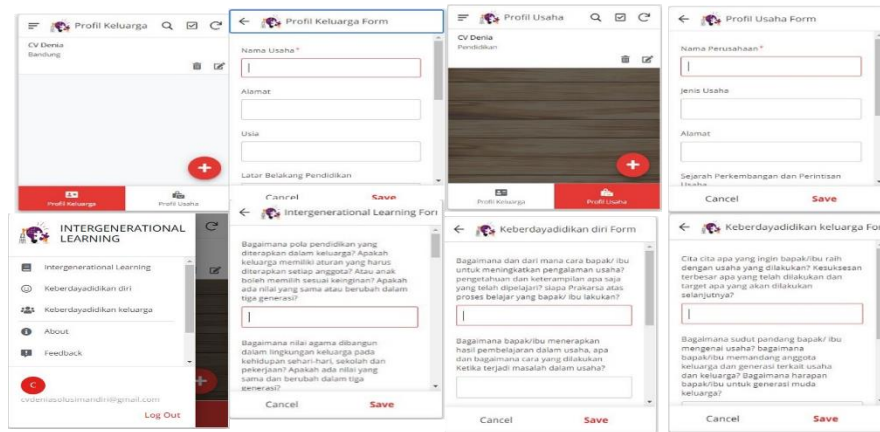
Profil Keluarga

CV Denia
Bandung

Profil Keluarga
Profil Usaha

Profil Keluarga Form

Nama Usaha*

Alamat

Usia

Latar Belakang Pendidikan

Cancel
Save

Profil Usaha

CV Denia
Pendidikan

Profil Keluarga
Profil Usaha

Profil Usaha Form

Nama Perusahaan*

Jenis Usaha

Alamat

Sejarah Perkembangan dan Perintisan Usaha

Cancel
Save

INTERGENERATIONAL LEARNING

Intergenerational Learning
Keberdayadidikan diri
Keberdayadidikan keluarga
About
Feedback

C
cvdeniasolusimandiri@gmail.com
Log Out

Intergenerational Learning Forı

Bagaimana pola pendidikan yang diterapkan dalam keluarga? Apakah keluarga memiliki aturan yang harus diterapkan setiap anggota? Atau anak boleh memilih sesuai keinginan? Apakah ada nilai yang sama atau berubah dalam tiga generasi?

Bagaimana nilai agama dibangun dalam lingkungan keluarga pada kehidupan sehari-hari, sekolah dan pekerjaan? Apakah ada nilai yang sama dan berubah dalam tiga generasi?

Cancel
Save

Keberdayadidikan diri Form

Bagaimana dan dari mana cara bapak/ ibu untuk meningkatkan pengalaman usaha? pengetahuan dan keterampilan apa saja yang telah dipelajari? siapa Prakarsa atas proses belajar yang bapak/ ibu lakukan?

Bagaimana bapak/ibu menerapkan hasil pembelajaran dalam usaha, apa dan bagaimana cara yang dilakukan Ketika terjadi masalah dalam usaha?

Cancel
Save

Keberdayadidikan keluarga For

Cita cita apa yang ingin bapak/ibu raih dengan usaha yang dilakukan? Kesuksesan terbesar apa yang telah dilakukan dan target apa yang akan dilakukan selanjutnya?

Bagaimana sudut pandang bapak/ ibu mengenai usaha? bagaimana bapak/ibu memandang anggota keluarga dan generasi terkait usaha dan keluarga? Bagaimana harapan bapak/ibu untuk generasi muda keluarga?

Cancel
Save